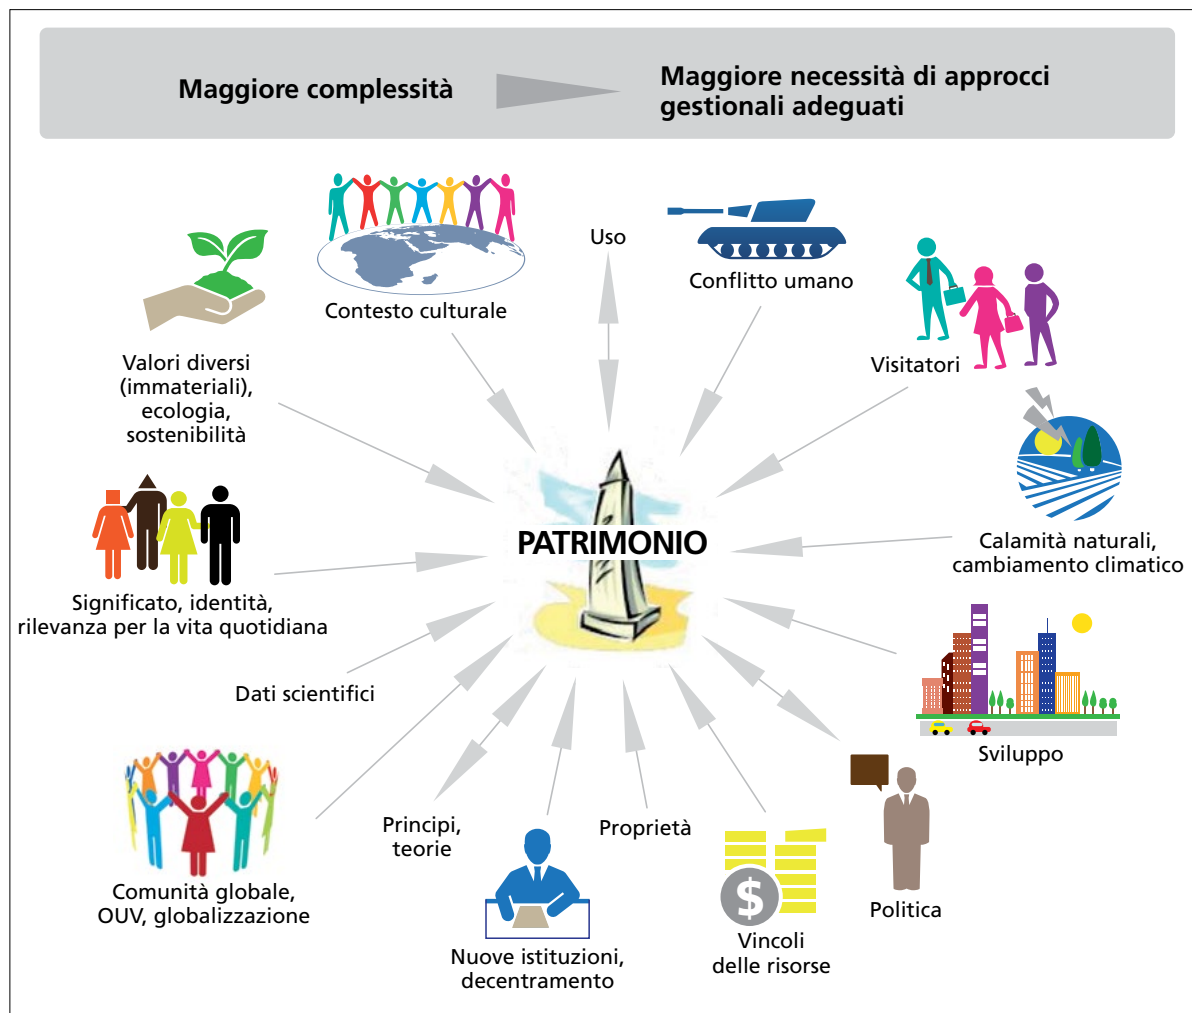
Maggiore complessità

Maggiore necessità di approcci gestionali adeguati

Contesto culturale

Uso

Conflitto umano

Visitatori

Valori diversi (immateriali), ecologia, sostenibilità

PATRIMONIO

Calamità naturali, cambiamento climatico

Significato, identità, rilevanza per la vita quotidiana

Dati scientifici

Sviluppo

Comunità globale, OUV, globalizzazione

Principi, teorie

Proprietà

Politica

Nuove istituzioni, decentramento

Vincoli delle risorse